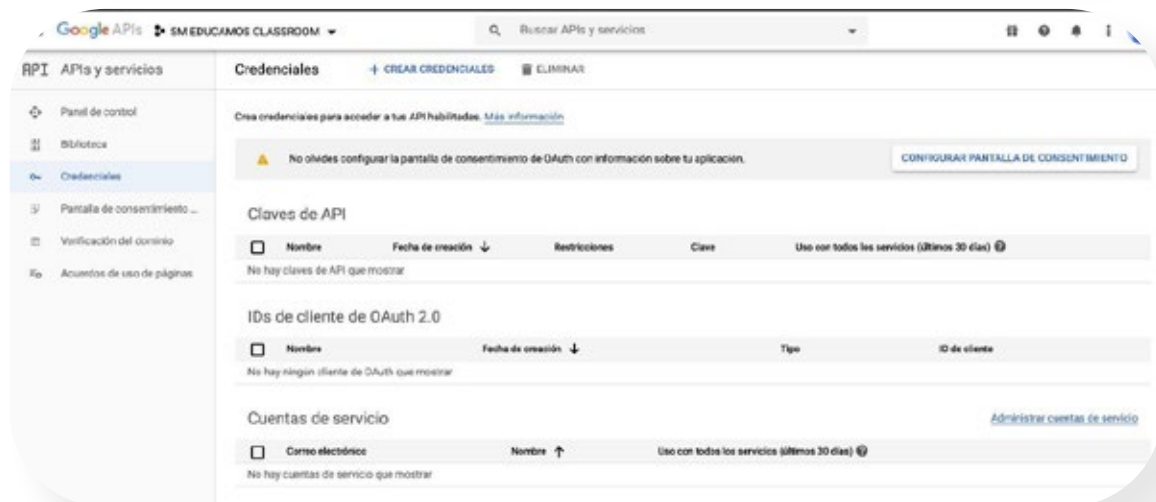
Google APIs SM EDUCAMOS CLASSROOM

Buscar APIs y servicios

API APIs y servicios

Credenciales + CREAR CREDENCIALES ELIMINAR

Panel de control

Biblioteca

Credenciales

Pantalla de consentimiento ...

Verificación del dominio

Acuerdos de uso de páginas

Crea credenciales para acceder a tus API habilitadas. Más información

No olvides configurar la pantalla de consentimiento de OAuth con información sobre tu aplicación.

CONFIGURAR PANTALLA DE CONSENTIMIENTO

Claves de API

| Nombre | Fecha de creación ↓ | Restricciones | Clave | Uso con todos los servicios (últimos 30 días) |
|---|---|---|---|---|

No hay claves de API que mostrar

IDs de cliente de OAuth 2.0

| Nombre | Fecha de creación ↓ | Tipo | ID de cliente |
|---|---|---|---|

No hay ningún cliente de OAuth que mostrar

Cuentas de servicio

Administrar cuentas de servicio

| Correo electrónico | Nombre ↑ | Uso con todos los servicios (últimos 30 días) |
|---|---|---|

No hay cuentas de servicio que mostrar